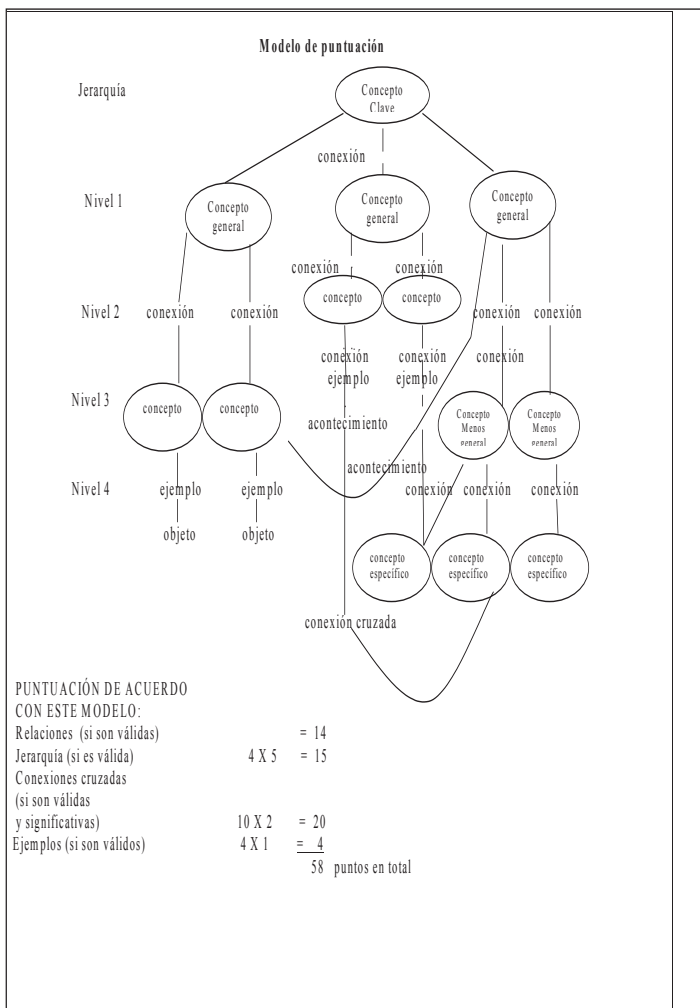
Modelo de puntuación

Jerarquía

Concepto Clave

conexión

Nivel 1

Concepto general

Concepto general

Concepto general

conexión

conexión

Nivel 2

conexión

conexión

concepto

concepto

conexión

conexión

conexión

conexión ejemplo

conexión ejemplo

Nivel 3

concepto

concepto

acontecimiento

Concepto Menos general

Concepto Menos general

acontecimiento

Nivel 4

ejemplo

ejemplo

conexión

conexión

conexión

objeto

objeto

concepto específico

concepto específico

concepto específico

conexión cruzada

PUNTUACIÓN DE ACUERDO CON ESTE MODELO:

| | | |
|---|---|---|
| Relaciones (si son válidas) | | = 14 |
| Jerarquía (si es válida) | 4 X 5 | = 15 |
| Conexiones cruzadas (si son válidas y significativas) | 10 X 2 | = 20 |
| Ejemplos (si son válidos) | 4 X 1 | = 4 |
| | | 58 puntos en total |